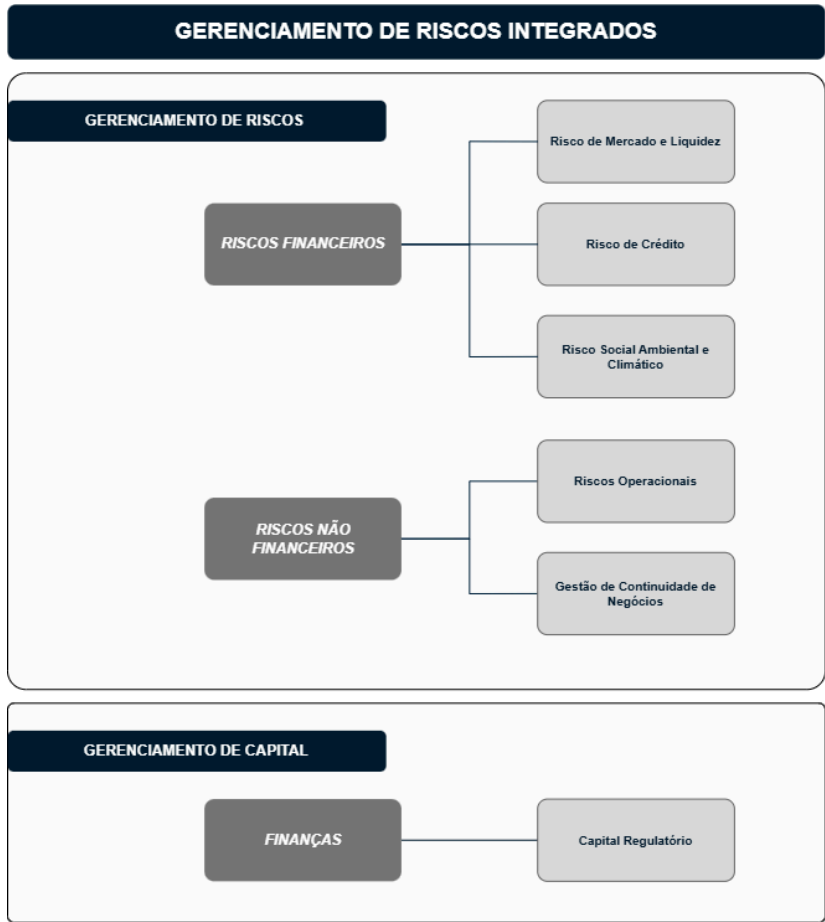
GERENCIAMENTO DE RISCOS INTEGRADOS

GERENCIAMENTO DE RISCOS

RISCOS FINANCEIROS

Risco de Mercado e Liquidez

Risco de Crédito

Risco Social Ambiental e Climático

RISCOS NÃO FINANCEIROS

Riscos Operacionais

Gestão de Continuidade de Negócios

GERENCIAMENTO DE CAPITAL

FINANÇAS

Capital Regulatório